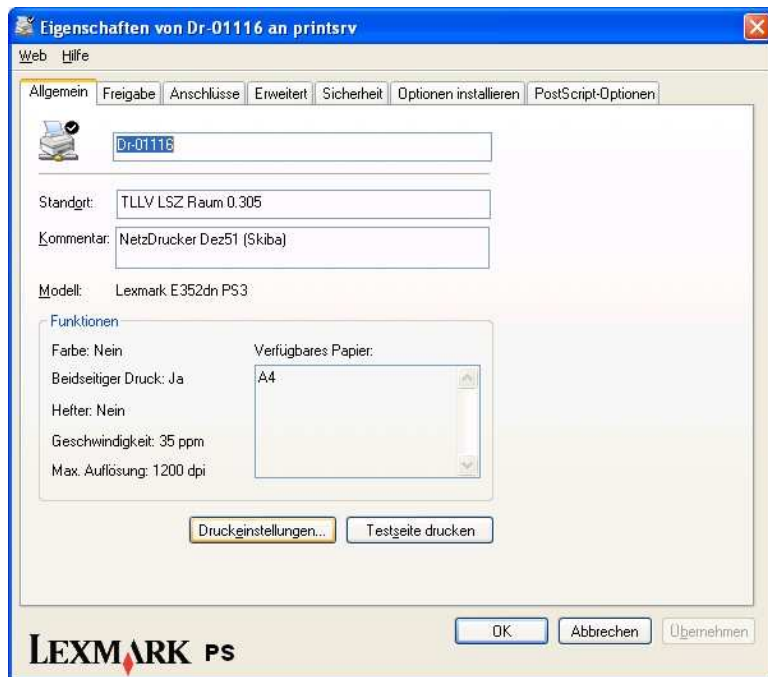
Eigenschaften von Dr-01116 an printsrv

Web Hilfe

Allgemein | Freigabe | Anschlüsse | Erweitert | Sicherheit | Optionen installieren | PostScript-Optionen

Dr-01116

Standort: TLLV LSZ Raum 0.305

Kommentar: NetzDrucker Dez51 (Skiba)

Modell: Lexmark E352dn PS3

Funktionen

Farbe: Nein

Beidseitiger Druck: Ja

Hefter: Nein

Geschwindigkeit: 35 ppm

Max. Auflösung: 1200 dpi

Verfügbares Papier:

A4

Druckeinstellungen... Testseite drucken

LEXMARK PS

OK Abbrechen Übernehmen